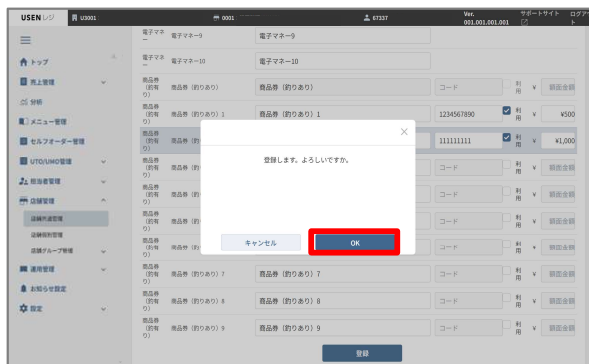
USENレジ U3001 0001 67337 Ver. 001.001.001.001 サポートサイト ログアウト

トップ
売上管理
分析
メニュー管理
セルフオーダー管理
UTO/UMO管理
担当者管理
店舗管理
店舗共通管理
店舗個別管理
店舗グループ管理
運用管理
お知らせ設定
設定

電子マネー 電子マネー9 電子マネー9
電子マネー 電子マネー10 電子マネー10
商品券(釣有り) 商品券(釣りあり) 商品券(釣りあり) コード 利用 固定金額
商品券(釣有り) 商品券(釣りあり)1 商品券(釣りあり)1 1234567890 利用 ¥500
商品券(釣有り) 商品券(釣 111111111 利用 ¥1,000
商品券(釣有り) 商品券(釣 コード 利用 固定金額
商品券(釣有り) 商品券(釣 コード 利用 固定金額
商品券(釣有り) 商品券(釣 コード 利用 固定金額
商品券(釣有り) 商品券(釣 コード 利用 固定金額
商品券(釣有り) 商品券(釣 コード 利用 固定金額
商品券(釣有り) 商品券(釣りあり)7 商品券(釣りあり)7 コード 利用 固定金額
商品券(釣有り) 商品券(釣りあり)8 商品券(釣りあり)8 コード 利用 固定金額
商品券(釣有り) 商品券(釣りあり)9 商品券(釣りあり)9 コード 利用 固定金額

登録します。よろしいですか。
キャンセル
OK

登録